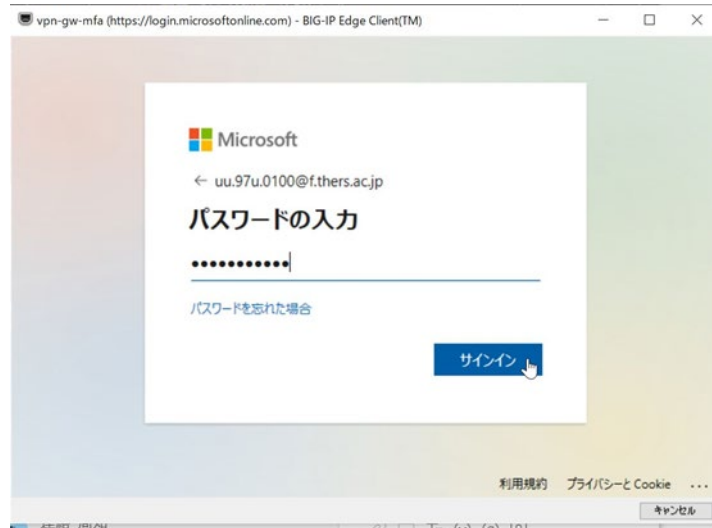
vpn-gw-mfa (https://login.microsoftonline.com) - BIG-IP Edge Client(TM)

Microsoft

← uu.97u.0100@f.thers.ac.jp

パスワードの入力

••••••••••••

パスワードを忘れた場合

サインイン

利用規約　プライバシーと Cookie　...

キャンセル